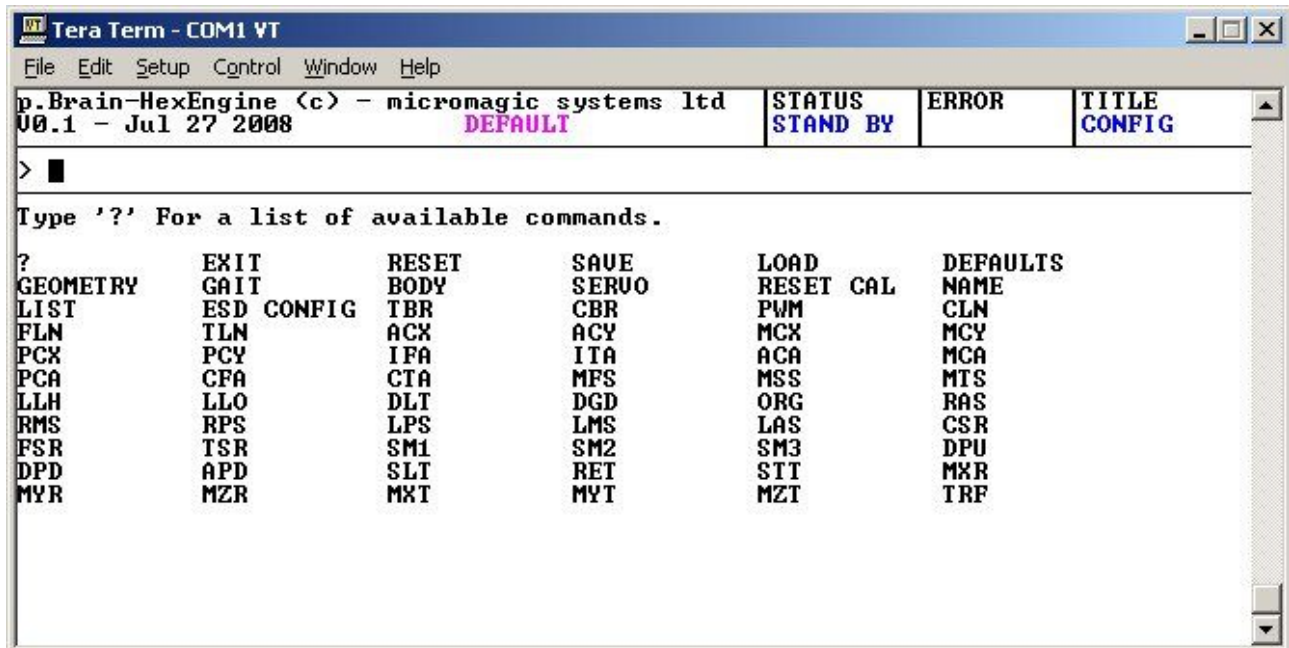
Tera Term - COM1 VT

File Edit Setup Control Window Help

p.Brain-HexEngine (c) - micromagic systems ltd
V0.1 - Jul 27 2008 DEFAULT

| STATUS | ERROR | TITLE |
|---|---|---|
| STAND BY | | CONFIG |

>

Type '?' For a list of available commands.

| | | | | | |
|---|---|---|---|---|---|
| ? | EXIT | RESET | SAVE | LOAD | DEFAULTS |
| GEOMETRY | GAIT | BODY | SERVO | RESET CAL | NAME |
| LIST | ESD CONFIG | TBR | CBR | PWM | CLN |
| FLN | TLN | ACX | ACY | MCX | MCY |
| PCX | PCY | IFA | ITA | ACA | MCA |
| PCA | CFA | CTA | MFS | MSS | MTS |
| LLH | LLO | DLT | DGD | ORG | RAS |
| RMS | RPS | LPS | LMS | LAS | CSR |
| FSR | TSR | SM1 | SM2 | SM3 | DPU |
| DPD | APD | SLT | RET | STT | MXR |
| MYR | MZR | MXT | MYT | MZT | TRF |